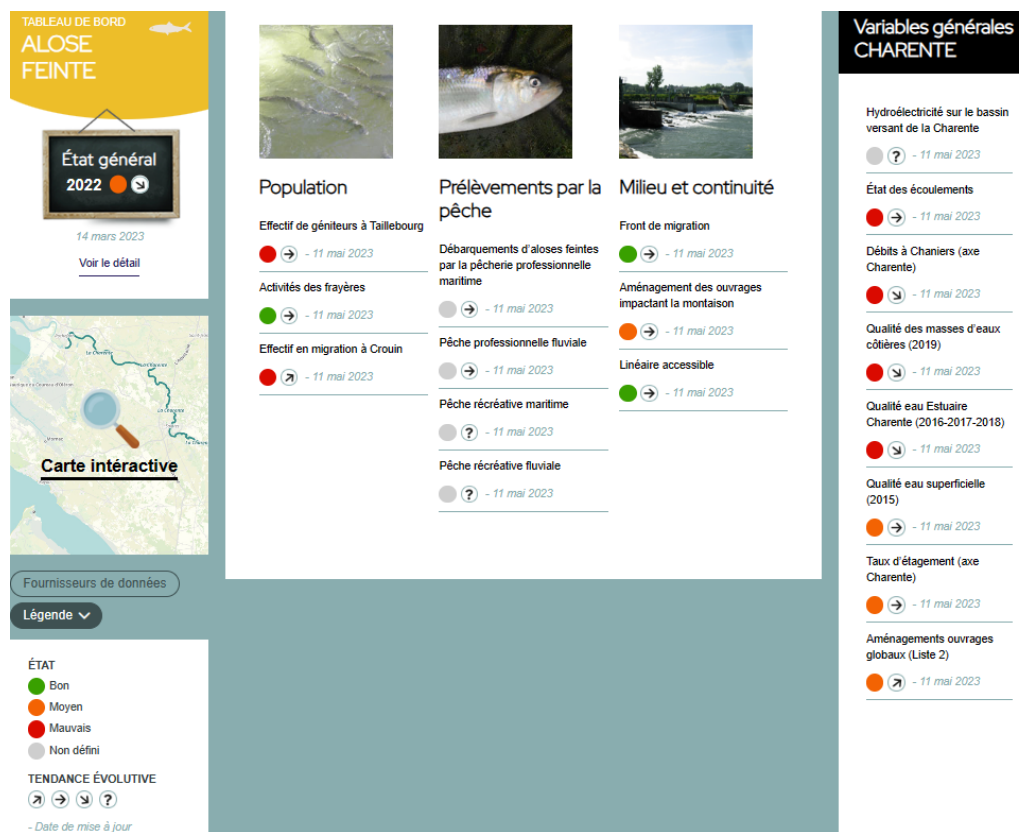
TABLEAU DE BORD
ALOSE FEINTE

État général
2022

14 mars 2023
Voir le détail

Carte intéractive

Fournisseurs de données
Légende

ÉTAT
Bon
Moyen
Mauvais
Non défini

TENDANCE ÉVOLUTIVE
?

- Date de mise à jour

Population

Effectif de géniteurs à Taillebourg
- 11 mai 2023

Activités des frayères
- 11 mai 2023

Effectif en migration à Crouin
- 11 mai 2023

Prélèvements par la pêche

Débarquements d'aloses feintes par la pêcherie professionnelle maritime
? - 11 mai 2023

Pêche professionnelle fluviale
? - 11 mai 2023

Pêche récréative maritime
? - 11 mai 2023

Pêche récréative fluviale
? - 11 mai 2023

Milieu et continuité

Front de migration
- 11 mai 2023

Aménagement des ouvrages impactant la montaison
- 11 mai 2023

Linéaire accessible
- 11 mai 2023

Variables générales CHARENTE

Hydroélectricité sur le bassin versant de la Charente
? - 11 mai 2023

État des écoulements
- 11 mai 2023

Débits à Chaniers (axe Charente)
- 11 mai 2023

Qualité des masses d'eaux côtières (2019)
- 11 mai 2023

Qualité eau Estuaire Charente (2016-2017-2018)
- 11 mai 2023

Qualité eau superficielle (2015)
- 11 mai 2023

Taux d'étagement (axe Charente)
- 11 mai 2023

Aménagements ouvrages globaux (Liste 2)
- 11 mai 2023